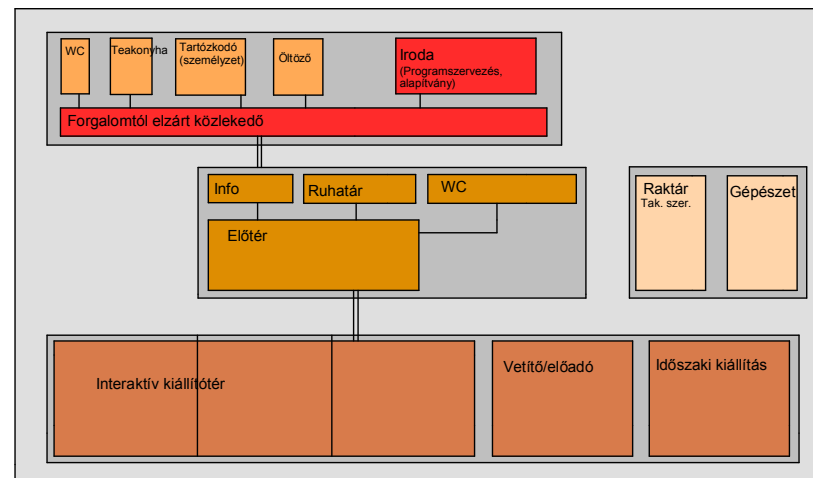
WC

Teakonyha

Tartózkodó (személyzet)

Öltöző

Iroda
(Programszervezés, alapítvány)

Forgalomtól elzárt közlekedő

Info

Ruhatár

WC

Előtér

Raktár
Tak. szer.

Gépészet

Interaktív kiállítótér

Vetítő/előadó

Időszaki kiállítás